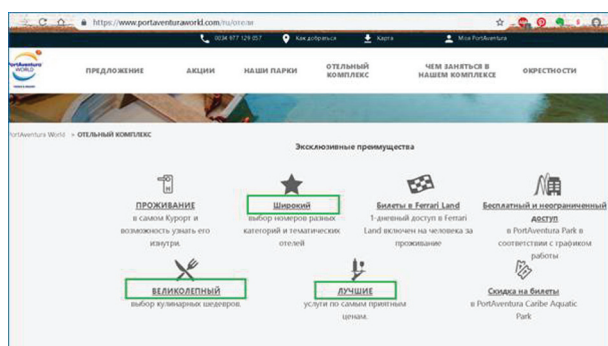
https://www.portaventuraworld.com/ru/отели

0034 977 129 057 Как добраться Карта Мой PortAventura

PortAventura WORLD

ПРЕДЛОЖЕНИЕ АКЦИИ НАШИ ПАРКИ ОТЕЛЬНЫЙ КОМПЛЕКС ЧЕМ ЗАНЯТЬСЯ В НАШЕМ КОМПЛЕКСЕ ОКРЕСТНОСТИ

PortAventura World > ОТЕЛЬНЫЙ КОМПЛЕКС

Эксклюзивные преимущества

ПРОЖИВАНИЕ
в самом Курорт и возможность узнать его изнутри.

Широкий
выбор номеров разных категорий и тематических отелей

Билеты в Ferrari Land
1-дневный доступ в Ferrari Land включен на человека за проживание

Бесплатный и неограниченный доступ
в PortAventura Park в соответствии с графиком работы

ВЕЛИКОЛЕПНЫЙ
выбор кулинарных шедевров.

ЛУЧШИЕ
услуги по самым приятным ценам.

Скидка на билеты
в PortAventura Caribe Aquatic Park